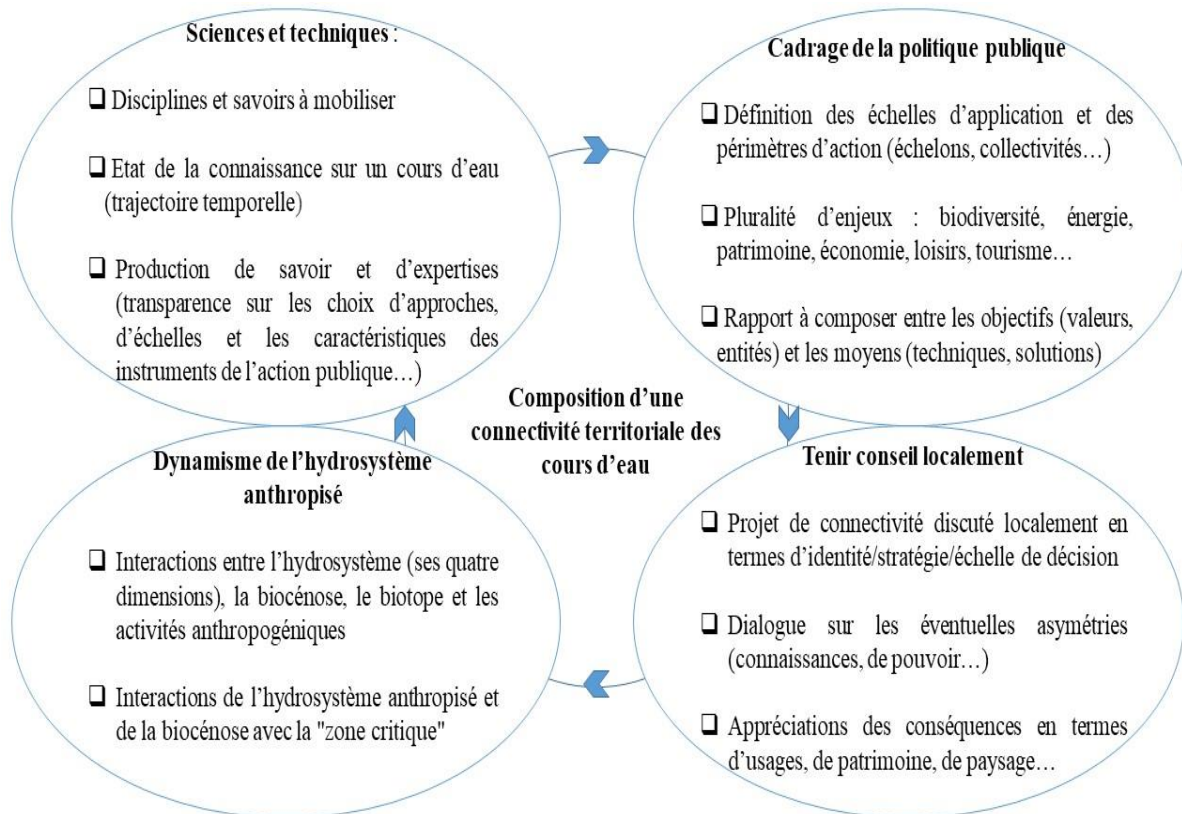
Sciences et techniques :

❑ Disciplines et savoirs à mobiliser

❑ Etat de la connaissance sur un cours d'eau (trajectoire temporelle)

❑ Production de savoir et d'expertises (transparence sur les choix d'approches, d'échelles et les caractéristiques des instruments de l'action publique…)

Cadrage de la politique publique

❑ Définition des échelles d'application et des périmètres d'action (échelons, collectivités…)

❑ Pluralité d'enjeux : biodiversité, énergie, patrimoine, économie, loisirs, tourisme…

❑ Rapport à composer entre les objectifs (valeurs, entités) et les moyens (techniques, solutions)

Composition d'une connectivité territoriale des cours d'eau

Dynamisme de l'hydrosystème anthropisé

❑ Interactions entre l'hydrosystème (ses quatre dimensions), la biocénose, le biotope et les activités anthropogéniques

❑ Interactions de l'hydrosystème anthropisé et de la biocénose avec la "zone critique"

Tenir conseil localement

❑ Projet de connectivité discuté localement en termes d'identité/stratégie/échelle de décision

❑ Dialogue sur les éventuelles asymétries (connaissances, de pouvoir…)

❑ Appréciations des conséquences en termes d'usages, de patrimoine, de paysage…